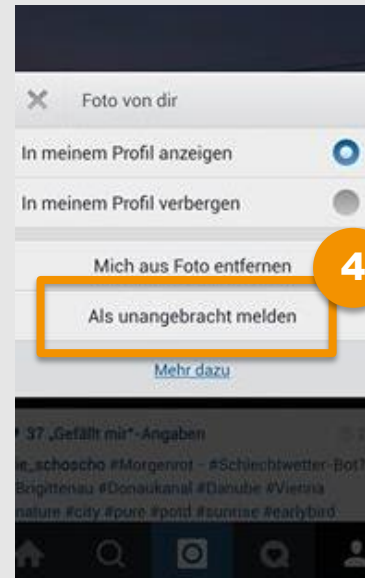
Foto von dir

In meinem Profil anzeigen

In meinem Profil verbergen

Mich aus Foto entfernen

4

Als unangebracht melden

Mehr dazu

37 „Gefällt mir"-Angaben

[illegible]e_schoscho #Morgenrot - #Schlechtwetter-Bot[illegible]

#Brigittenau #Donaukanal #Danube #Vienna

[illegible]nature #city #pure #potd #sunrise #earlybird